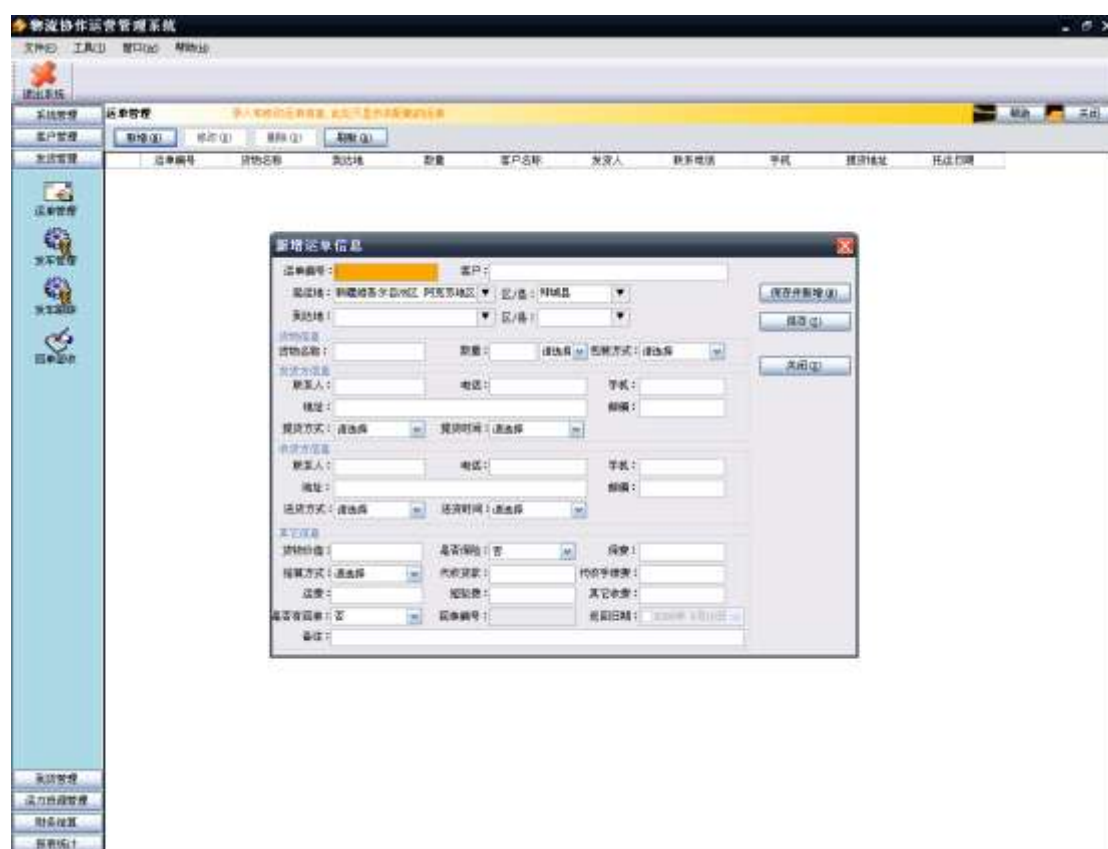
物流协作运营管理系统

文件(F) 工具(T) 窗口(W) 帮助(H)

退出系统

系统管理
客户管理
发货管理

运单管理
发车管理
发车跟踪
回单管理

运单管理

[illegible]

帮助 关闭

新增(A) 修改(E) 删除(D) 刷新(R)

| 运单编号 | 货物名称 | 发站地 | 数量 | 客户名称 | 发货人 | 联系电话 | 手机 | 提货地址 | 托运日期 |
|---|---|---|---|---|---|---|---|---|---|

新增运单信息

运单编号: 客户:
发运地: 新疆维吾尔自治区 阿克苏地区 区/县: 阿城县
到达地: 区/县:
货物信息
货物名称: 数量: 请选择 包装方式: 请选择
发货方信息
联系人: 电话: 手机:
地址: 邮编:
提货方式: 请选择 提货时间: 请选择
收货方信息
联系人: 电话: 手机:
地址: 邮编:
送货方式: 请选择 送货时间: 请选择
其它信息
货物价值: 是否保险: 否 保费:
结算方式: 请选择 代收货款: 代收手续费:
运费: 短驳费: 其它杂费:
是否有回单: 否 回单编号: 返回日期: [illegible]
备注:

保存并新增(A)
保存(S)
关闭(C)

车队管理
运力资源管理
财务结算
报表统计